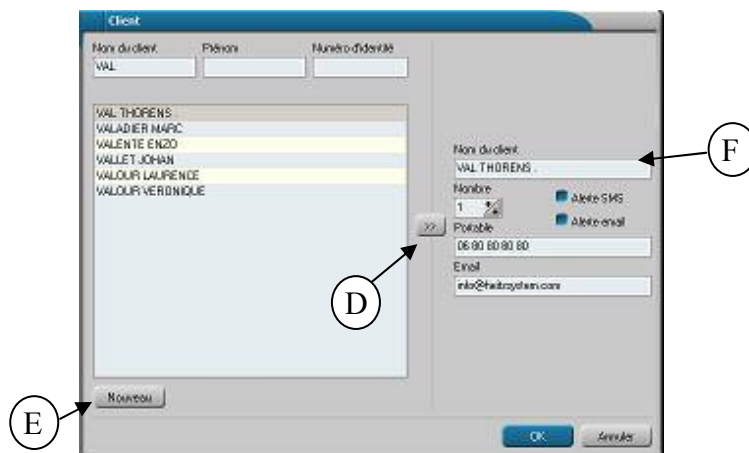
Client

Nom du client
VAL

Prénom

Numéro d'identité

VAL THORENS
VALADIER MARC
VALENTE ENZO
VALLET JOHAN
VALOUR LAURENCE
VALOUR VERONIQUE

Nom du client
VAL THORENS .

F

Nombre
1

Alerte SMS
Alerte email

>>

Portable
06 80 80 80 80

D

Email
info@heitzsystem.com

E

Nouveau

OK

Annuler